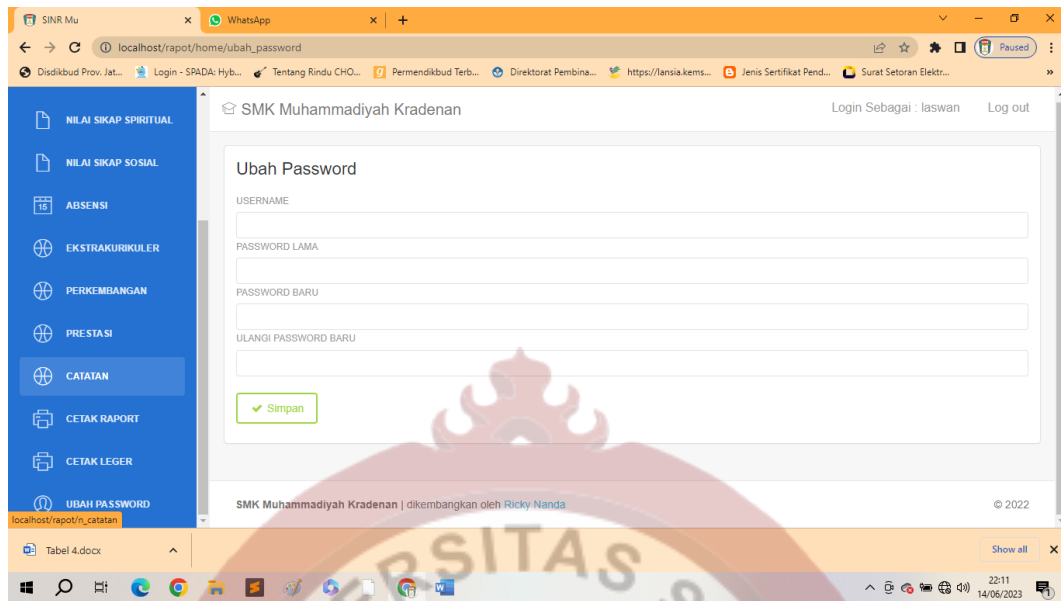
SINR Mu × WhatsApp × +

localhost/rapot/home/ubah_password

Paused

Disdikbud Prov. Jat... Login - SPADA: Hyb... Tentang Rindu CHO... Permendikbud Terb... Direktorat Pembina... https://lansia.kems... Jenis Sertifikat Pend... Surat Setoran Elektr...

NILAI SIKAP SPIRITUAL

NILAI SIKAP SOSIAL

ABSENSI

EKSTRAKURIKULER

PERKEMBANGAN

PRESTASI

CATATAN

CETAK RAPORT

CETAK LEGER

UBAH PASSWORD

localhost/rapot/n_catatan

SMK Muhammadiyah Kradenan

Login Sebagai : laswan

Log out

Ubah Password

USERNAME

PASSWORD LAMA

PASSWORD BARU

ULANGI PASSWORD BARU

Simpan

SMK Muhammadiyah Kradenan | dikembangkan oleh Ricky Nanda

© 2022

Tabel 4.docx

Show all

22:11
14/06/2023